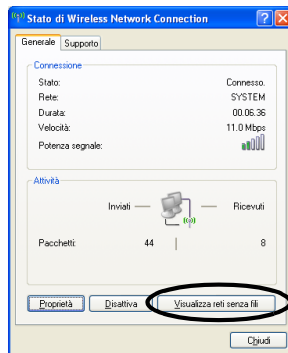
Stato di Wireless Network Connection

Generale Supporto

Connessione

Stato: Connesso.

Rete: SYSTEM

Durata: 00.06.36

Velocità: 11.0 Mbps

Potenza segnale:

Attività

Inviati — — Ricevuti

Pacchetti: 44 | 8

Proprietà Disattiva Visualizza reti senza fili

Chiudi